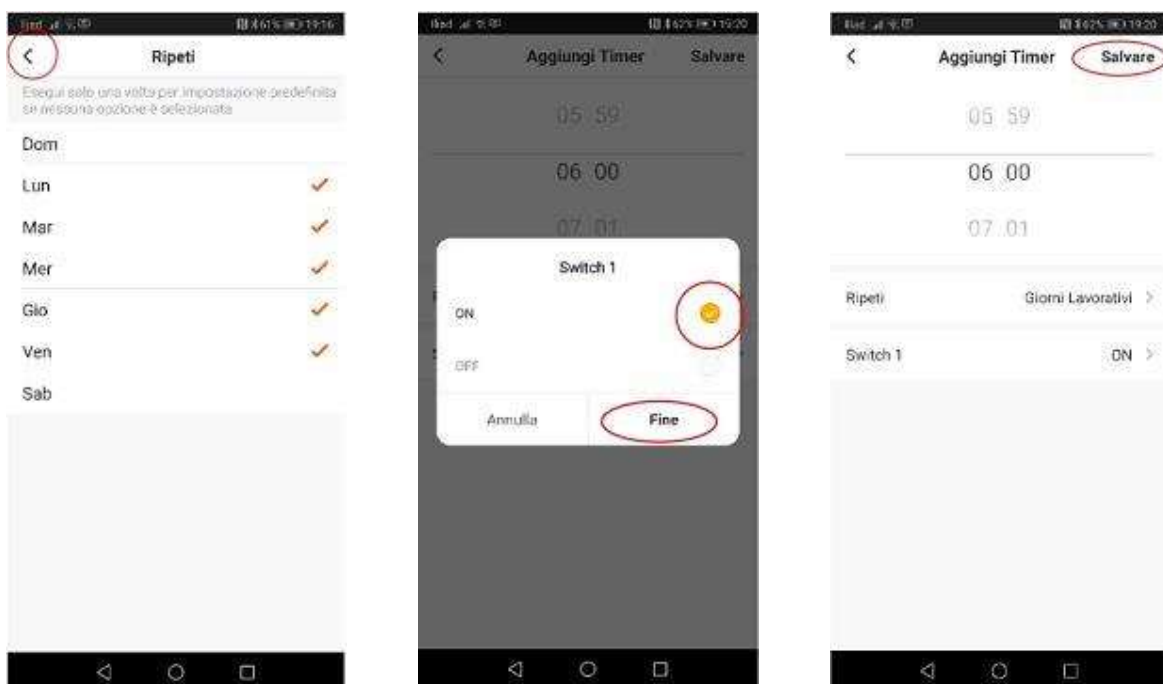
19:16

<

Ripeti

Esegui solo una volta per impostazione predefinita se nessuna opzione è selezionata

Dom

Lun ✓

Mar ✓

Mer ✓

Gio ✓

Ven ✓

Sab

19:20

<

Aggiungi Timer

Salvare

05 59

06 00

07 01

Switch 1

ON

OFF

Annulla

Fine

19:20

<

Aggiungi Timer

Salvare

05 59

06 00

07 01

Ripeti

Giorni Lavorativi >

Switch 1

ON >